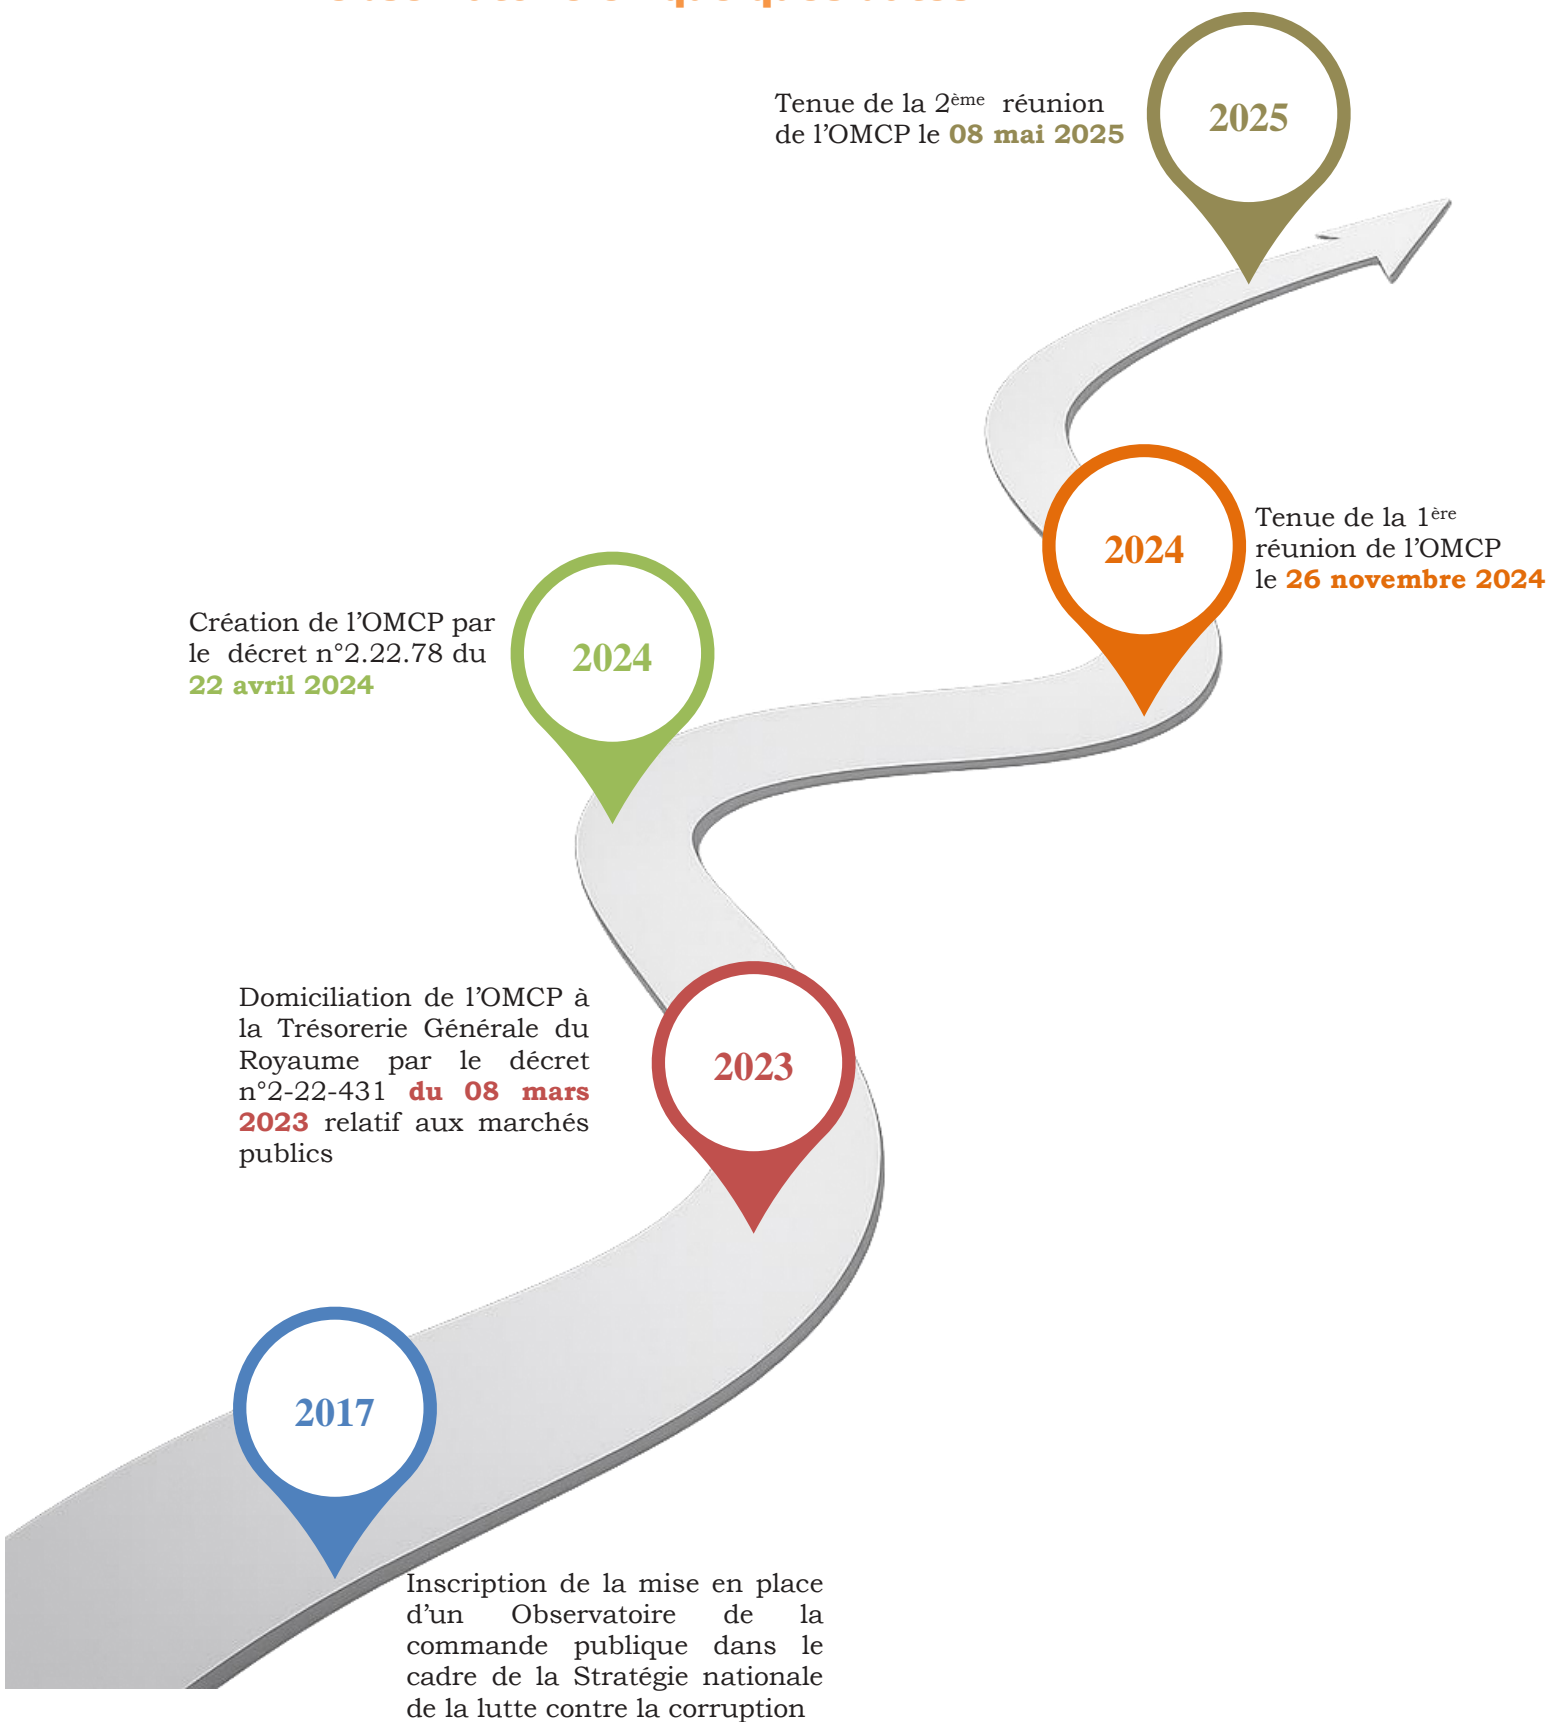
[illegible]

Tenue de la 2$^{ème}$ réunion de l'OMCP le **08 mai 2025**

2025

2024

Tenue de la 1$^{ère}$ réunion de l'OMCP le **26 novembre 2024**

Création de l'OMCP par le décret n°2.22.78 du **22 avril 2024**

2024

Domiciliation de l'OMCP à la Trésorerie Générale du Royaume par le décret n°2-22-431 **du 08 mars 2023** relatif aux marchés publics

2023

2017

Inscription de la mise en place d'un Observatoire de la commande publique dans le cadre de la Stratégie nationale de la lutte contre la corruption